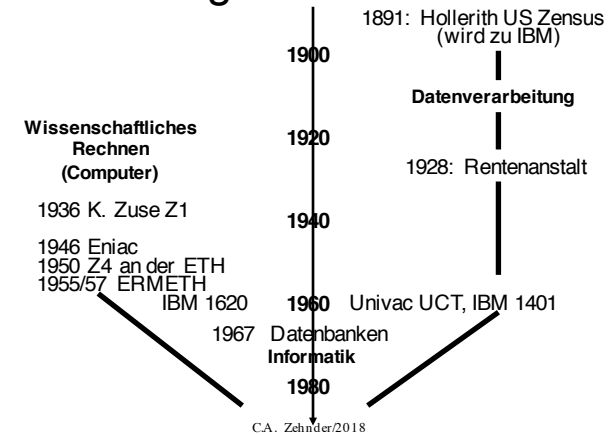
1891: Hollerith US Zensus (wird zu IBM)

1900

Datenverarbeitung

Wissenschaftliches Rechnen (Computer)

1920

1928: Rentenanstalt

1936 K. Zuse Z1

1940

1946 Eniac
1950 Z4 an der ETH
1955/57 ERMETH

IBM 1620

1960

Univac UCT, IBM 1401

1967 Datenbanken

Informatik

1980

C.A. Zehnder/2018